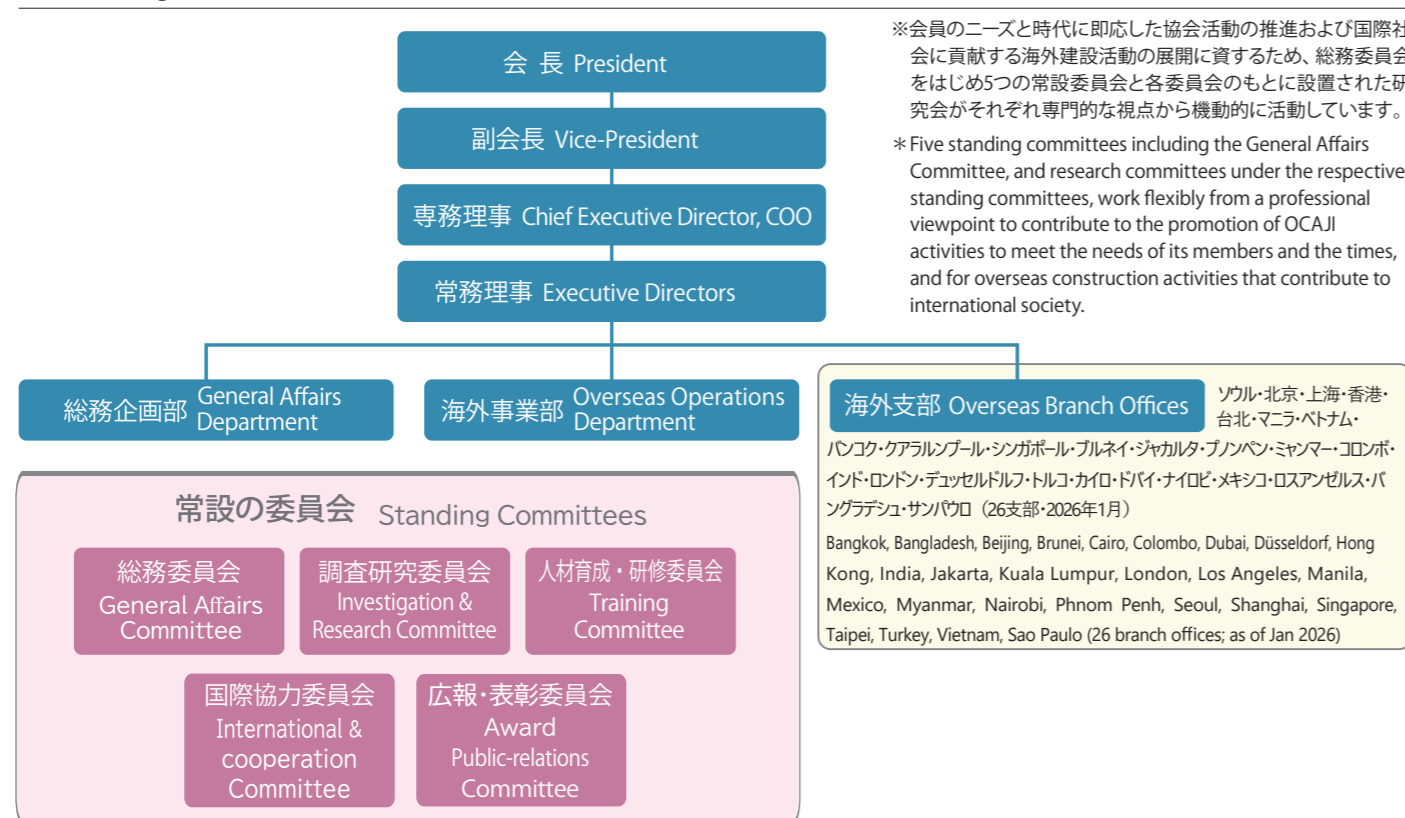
会 長 President

副会長 Vice-President

専務理事 Chief Executive Director, COO

常務理事 Executive Directors

※会員のニーズと時代に即応した協会活動の推進および国際社会に貢献する海外建設活動の展開に資するため、総務委員会をはじめ5つの常設委員会と各委員会のもとに設置された研究会がそれぞれ専門的な視点から機動的に活動しています。

＊Five standing committees including the General Affairs Committee, and research committees under the respective standing committees, work flexibly from a professional viewpoint to contribute to the promotion of OCAJI activities to meet the needs of its members and the times, and for overseas construction activities that contribute to international society.

総務企画部 General Affairs Department

海外事業部 Overseas Operations Department

海外支部 Overseas Branch Offices

ソウル・北京・上海・香港・台北・マニラ・ベトナム・バンコク・クアラルンプール・シンガポール・ブルネイ・ジャカルタ・プノンペン・ミャンマー・コロンボ・インド・ロンドン・デュッセルドルフ・トルコ・カイロ・ドバイ・ナイロビ・メキシコ・ロスアンゼルス・バングラデシュ・サンパウロ（26支部・2026年1月）

Bangkok, Bangladesh, Beijing, Brunei, Cairo, Colombo, Dubai, Düsseldorf, Hong Kong, India, Jakarta, Kuala Lumpur, London, Los Angeles, Manila, Mexico, Myanmar, Nairobi, Phnom Penh, Seoul, Shanghai, Singapore, Taipei, Turkey, Vietnam, Sao Paulo (26 branch offices; as of Jan 2026)

常設の委員会 Standing Committees

総務委員会 General Affairs Committee

調査研究委員会 Investigation & Research Committee

人材育成・研修委員会 Training Committee

国際協力委員会 International & cooperation Committee

広報・表彰委員会 Award Public-relations Committee